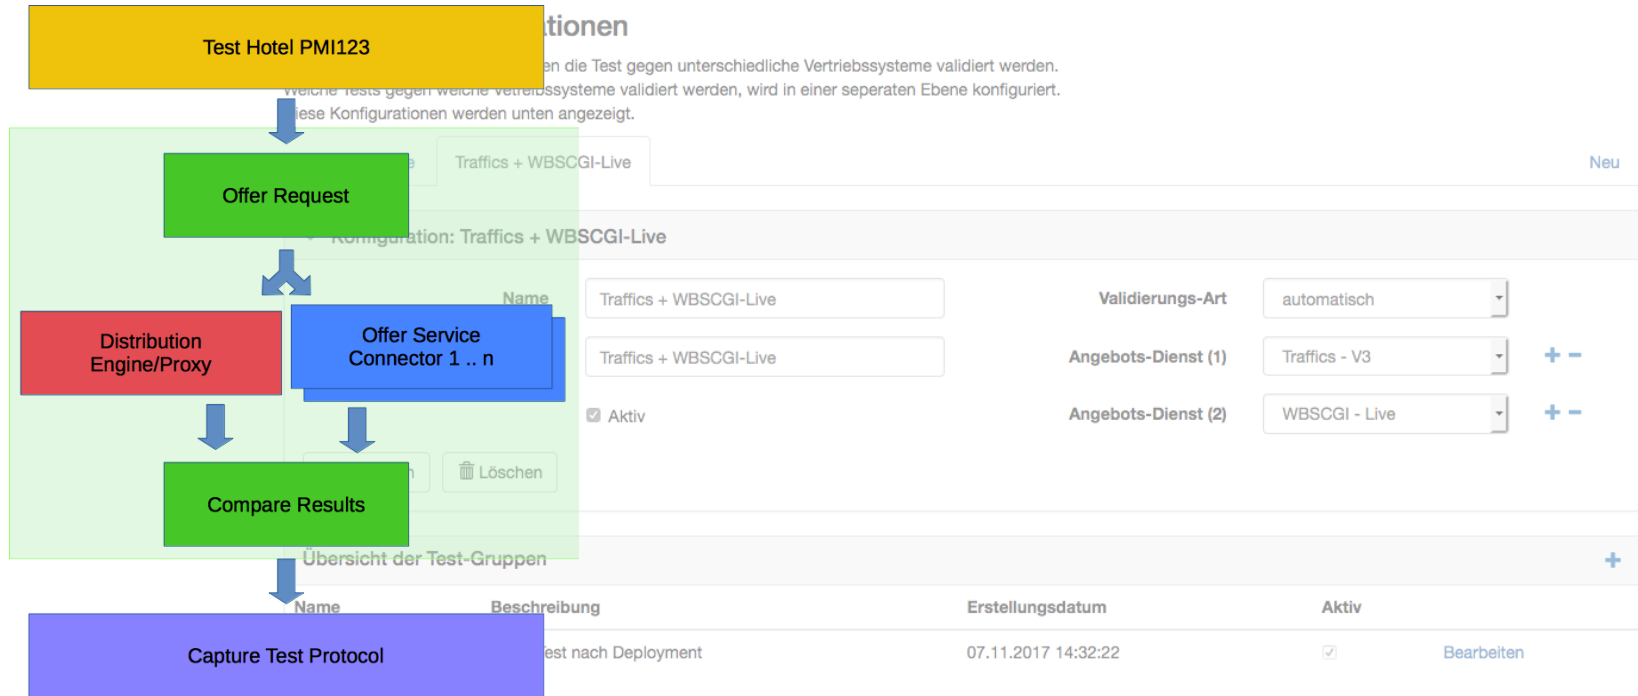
Test Hotel PMI123

tionen

en die Test gegen unterschiedliche Vertriebssysteme validiert werden.

Welche Tests gegen welche Vertriebssysteme validiert werden, wird in einer seperaten Ebene konfiguriert.

iese Konfigurationen werden unten angezeigt.

Offer Request

Traffics + WBSCGI-Live

Neu

Konfiguration: Traffics + WBSCGI-Live

Distribution Engine/Proxy

Offer Service Connector 1 .. n

Name

Traffics + WBSCGI-Live

Validierungs-Art

automatisch

Traffics + WBSCGI-Live

Angebots-Dienst (1)

Traffics - V3

Aktiv

Angebots-Dienst (2)

WBSCGI - Live

Löschen

Compare Results

Übersicht der Test-Gruppen

| Name | Beschreibung | Erstellungsdatum | Aktiv | |
|---|---|---|---|---|
| | est nach Deployment | 07.11.2017 14:32:22 | | Bearbeiten |

Capture Test Protocol